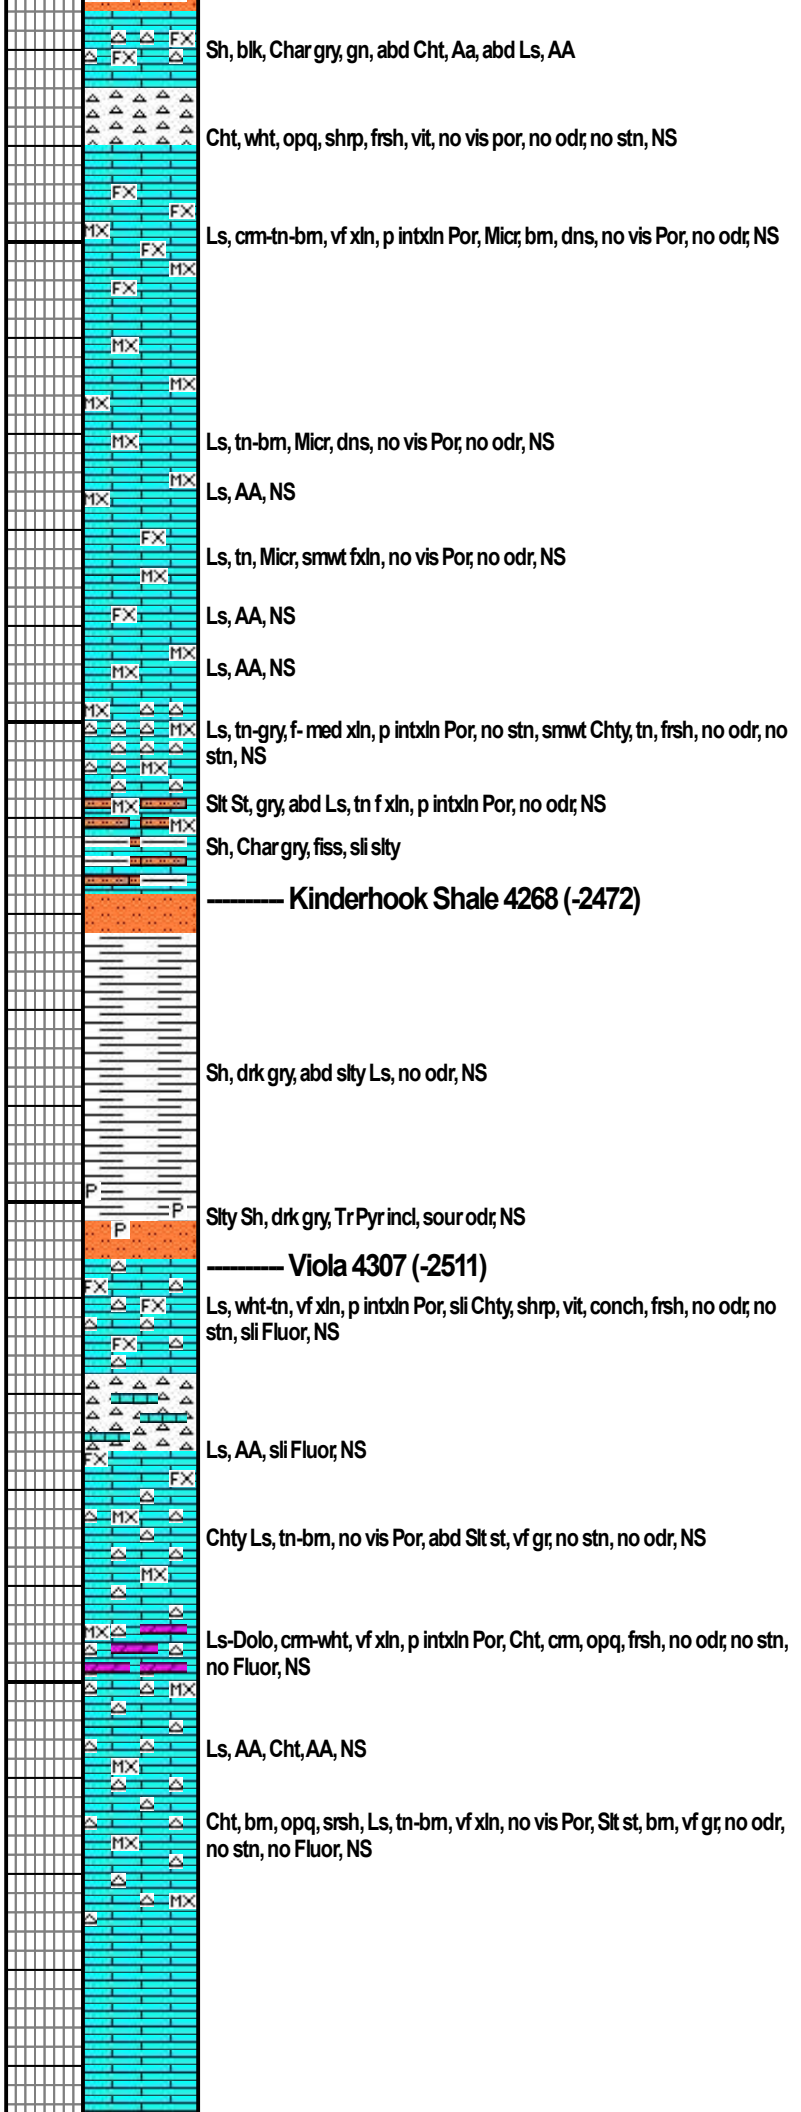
FX
FX
Sh, blk, Char gry, gn, abd Cht, Aa, abd Ls, AA

Cht, wht, opq, shrp, frsh, vit, no vis por, no odr, no stn, NS

FX
FX
MX
FX
MX
FX
Ls, crm-tn-brn, vf xln, p intxln Por, Micr, brn, dns, no vis Por, no odr, NS

MX
MX
MX
MX
Ls, tn-brn, Micr, dns, no vis Por, no odr, NS

MX
MX
Ls, AA, NS

FX
MX
Ls, tn, Micr, smwt fxln, no vis Por, no odr, NS

FX
Ls, AA, NS

MX
MX
Ls, AA, NS

MX
MX
MX
Ls, tn-gry, f- med xln, p intxln Por, no stn, smwt Chty, tn, frsh, no odr, no stn, NS

MX
MX
Slt St, gry, abd Ls, tn f xln, p intxln Por, no odr, NS

Sh, Char gry, fiss, sli slty

--------- Kinderhook Shale 4268 (-2472)

Sh, drk gry, abd slty Ls, no odr, NS

P
P
P
Slty Sh, drk gry, Tr Pyr incl, sour odr, NS

--------- Viola 4307 (-2511)

FX
FX
FX
Ls, wht-tn, vf xln, p intxln Por, sli Chty, shrp, vit, conch, frsh, no odr, no stn, sli Fluor, NS

FX
FX
Ls, AA, sli Fluor, NS

MX
MX
Chty Ls, tn-brn, no vis Por, abd Slt st, vf gr, no stn, no odr, NS

MX
MX
Ls-Dolo, crm-wht, vf xln, p intxln Por, Cht, crm, opq, frsh, no odr, no stn, no Fluor, NS

MX
Ls, AA, Cht, AA, NS

MX
MX
Cht, brn, opq, srsh, Ls, tn-brn, vf xln, no vis Por, Slt st, brn, vf gr, no odr, no stn, no Fluor, NS